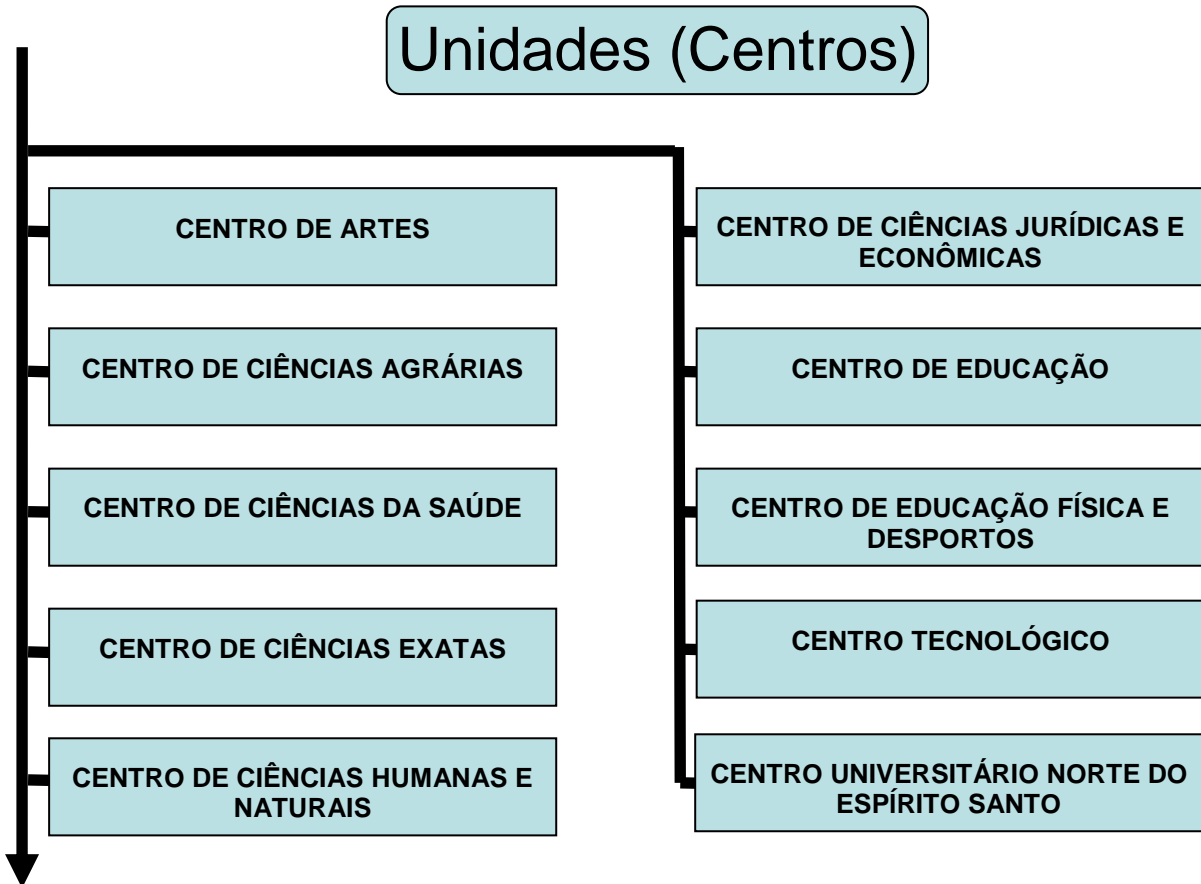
Unidades (Centros)

CENTRO DE ARTES

CENTRO DE CIÊNCIAS AGRÁRIAS

CENTRO DE CIÊNCIAS DA SAÚDE

CENTRO DE CIÊNCIAS EXATAS

CENTRO DE CIÊNCIAS HUMANAS E NATURAIS

CENTRO DE CIÊNCIAS JURÍDICAS E ECONÔMICAS

CENTRO DE EDUCAÇÃO

CENTRO DE EDUCAÇÃO FÍSICA E DESPORTOS

CENTRO TECNOLÓGICO

CENTRO UNIVERSITÁRIO NORTE DO ESPÍRITO SANTO